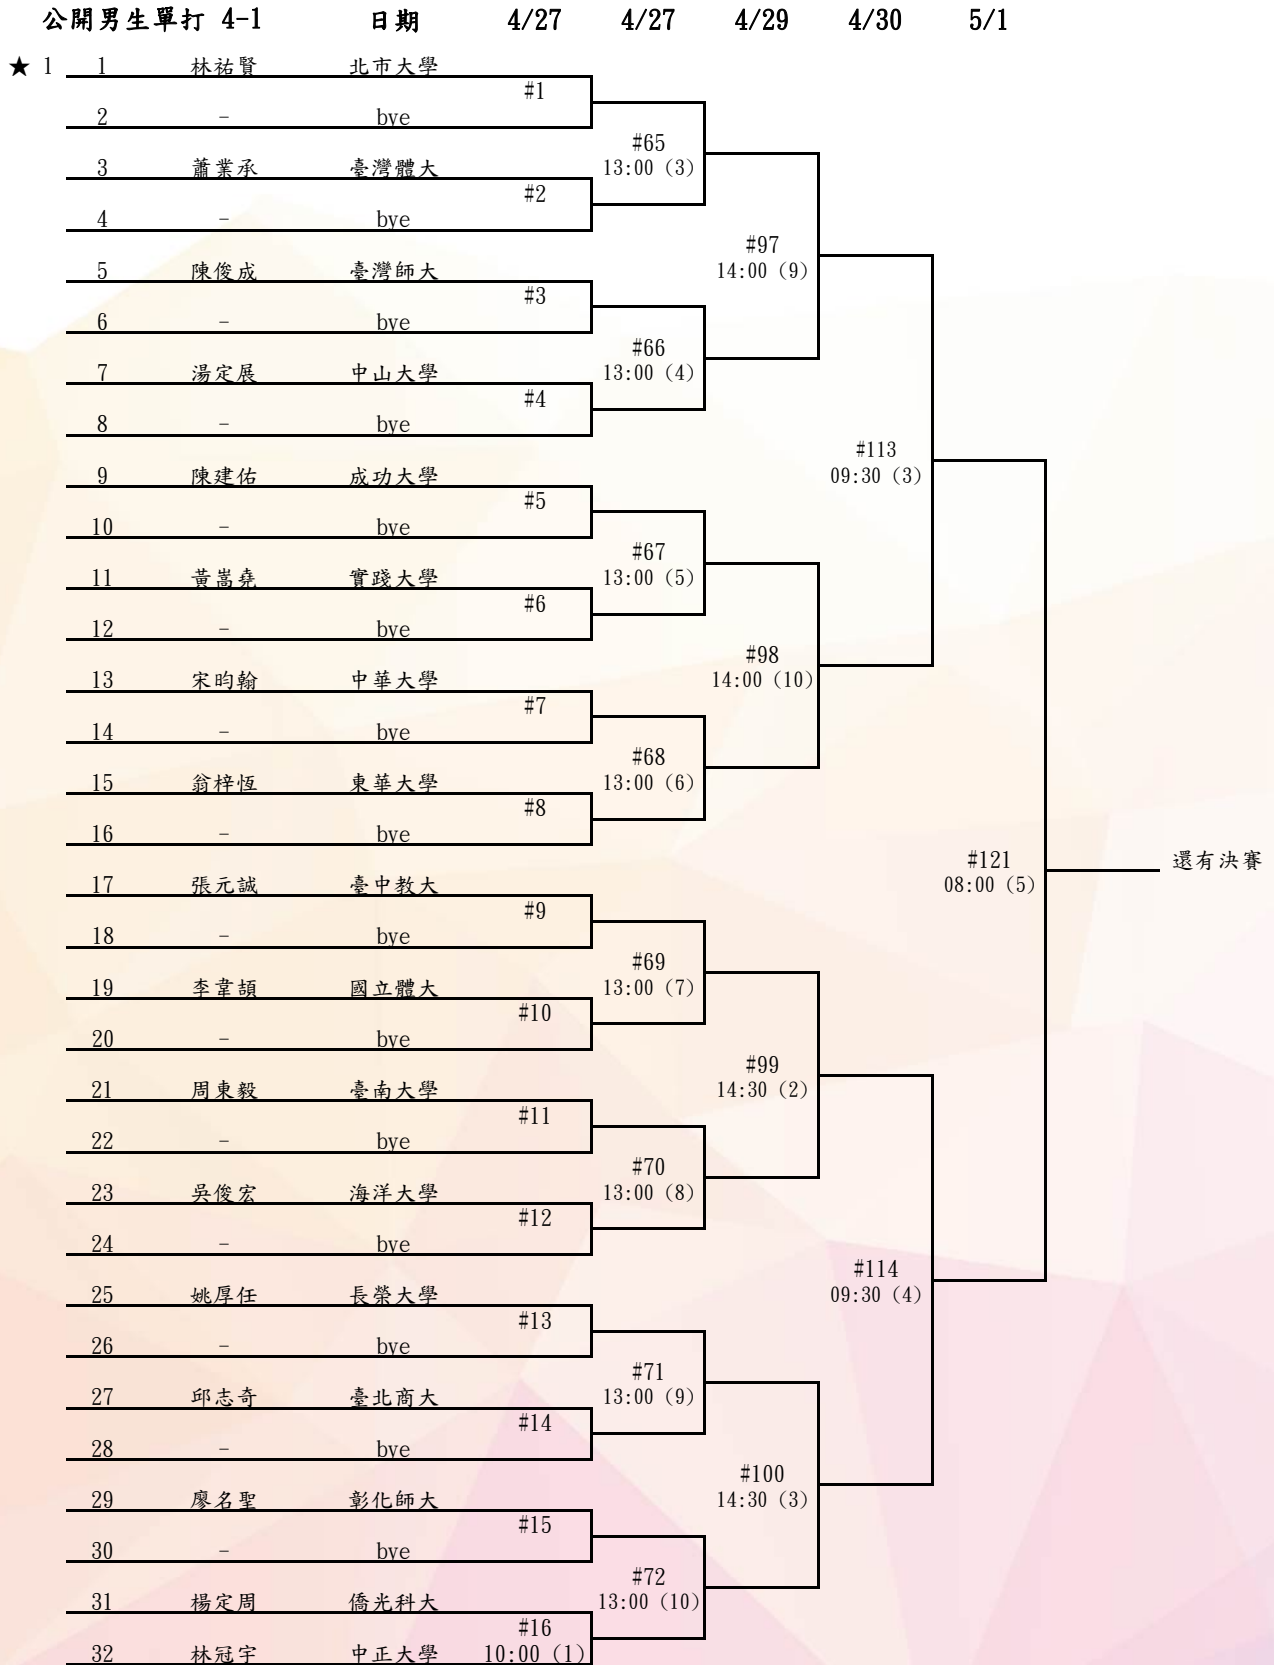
公開男生單打 4-1 日期 4/27 4/27 4/29 4/30 5/1

★ 1 1 林祐賢 北市大學
#1
2 - bye
#65
13:00 (3)
3 蕭業承 臺灣體大
#2
4 - bye
#97
14:00 (9)
5 陳俊成 臺灣師大
#3
6 - bye
#66
13:00 (4)
7 湯定展 中山大學
#4
8 - bye
#113
09:30 (3)
9 陳建佑 成功大學
#5
10 - bye
#67
13:00 (5)
11 黃嵩堯 實踐大學
#6
12 - bye
#98
14:00 (10)
13 宋昀翰 中華大學
#7
14 - bye
#68
13:00 (6)
15 翁梓恆 東華大學
#8
16 - bye
#121
08:00 (5)
還有決賽
17 張元誠 臺中教大
#9
18 - bye
#69
13:00 (7)
19 李韋頡 國立體大
#10
20 - bye
#99
14:30 (2)
21 周東毅 臺南大學
#11
22 - bye
#70
13:00 (8)
23 吳俊宏 海洋大學
#12
24 - bye
#114
09:30 (4)
25 姚厚任 長榮大學
#13
26 - bye
#71
13:00 (9)
27 邱志奇 臺北商大
#14
28 - bye
#100
14:30 (3)
29 廖名聖 彰化師大
#15
30 - bye
#72
13:00 (10)
31 楊定周 僑光科大
#16
32 林冠宇 中正大學 10:00 (1)